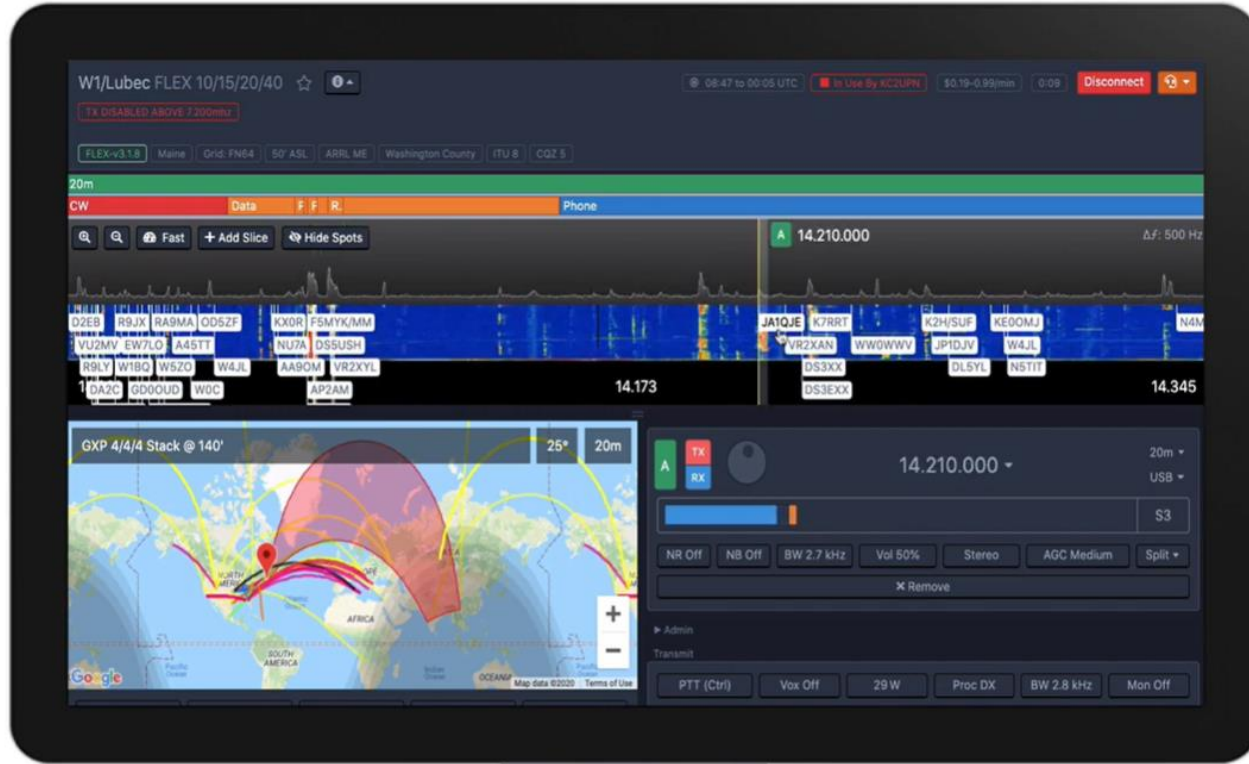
W1/Lubec FLEX 10/15/20/40 ☆

TX DISABLED ABOVE 7.200mHz

08:47 to 00:05 UTC | In Use By KC2UPN | $0.19-0.99/min | 0:09 | Disconnect

FLEX-v3.1.8 | Maine | Grid: FN64 | 50' ASL | ARRL ME | Washington County | ITU 8 | CQZ 5

20m

CW | Data | F | F | R. | Phone

Fast | + Add Slice | Hide Spots

A 14.210.000

Δf: 500 Hz

D2EB R9JX RA9MA OD5ZF KX0R F5MYK/MM JA1QJE K7RRT K2H/SUF KE0OMJ N4M
VU2MV EW7LO A45TT NU7A DS5USH VR2XAN WW0WWV JP1DJV W4JL
R9LY W1BQ W5ZO W4JL AA9OM VR2XYL DS3XX DL5YL N5TIT
DA2C GD0OUD W0C AP2AM DS3EXX

14.173

14.345

GXP 4/4/4 Stack @ 140'

25°

20m

NORTH AMERICA

AFRICA

SOUTH AMERICA

Google

Map data ©2020 | Terms of Use

A

TX

RX

14.210.000

20m

USB

S3

NR Off | NB Off | BW 2.7 kHz | Vol 50% | Stereo | AGC Medium | Split

✕ Remove

▸ Admin

Transmit

PTT (Ctrl) | Vox Off | 29 W | Proc DX | BW 2.8 kHz | Mon Off